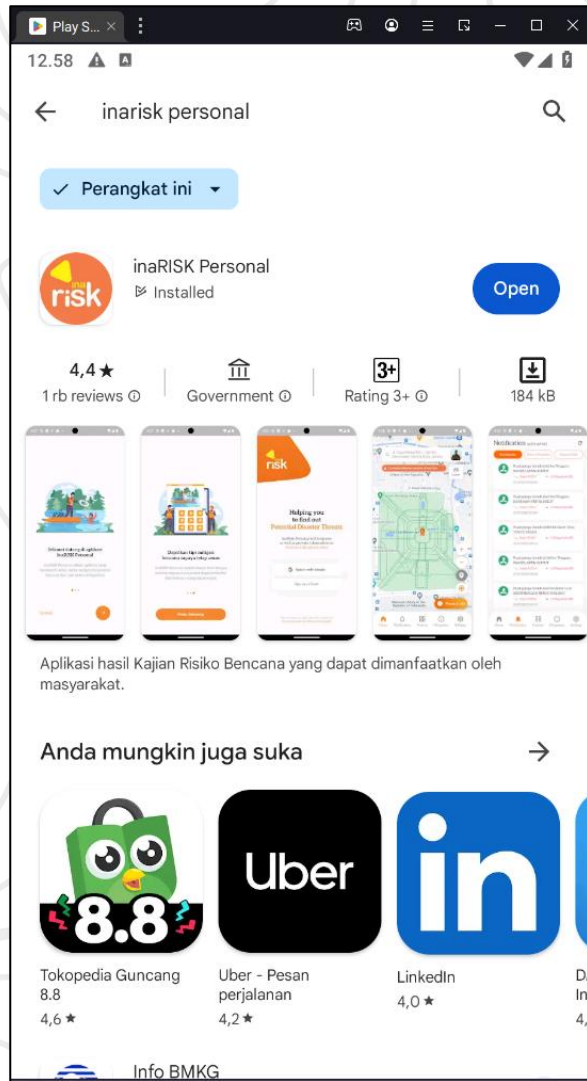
Play S... ×

12.58

inarisk personal

Perangkat ini

inaRISK Personal
Installed

Open

4,4★
1 rb reviews ⓘ

Government ⓘ

3+
Rating 3+ ⓘ

184 kB

risk

Helping you to find out Potential Disaster Threats

Notifications

Aplikasi hasil Kajian Risiko Bencana yang dapat dimanfaatkan oleh masyarakat.

Anda mungkin juga suka

8.8

Uber

in

Tokopedia Guncang 8.8
4,6★

Uber - Pesan perjalanan
4,2★

LinkedIn
4,0★

Da
In
4,

Info BMKG